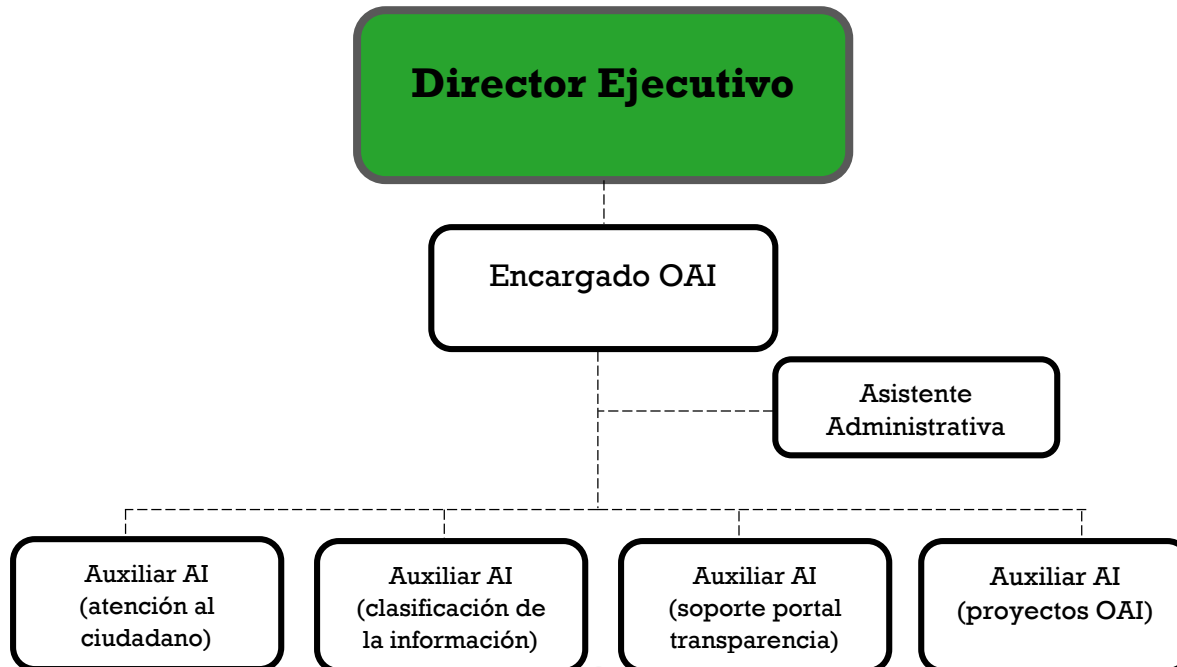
Director Ejecutivo

Encargado OAI

Asistente Administrativa

Auxiliar AI (atención al ciudadano)

Auxiliar AI (clasificación de la información)

Auxiliar AI (soporte portal transparencia)

Auxiliar AI (proyectos OAI)